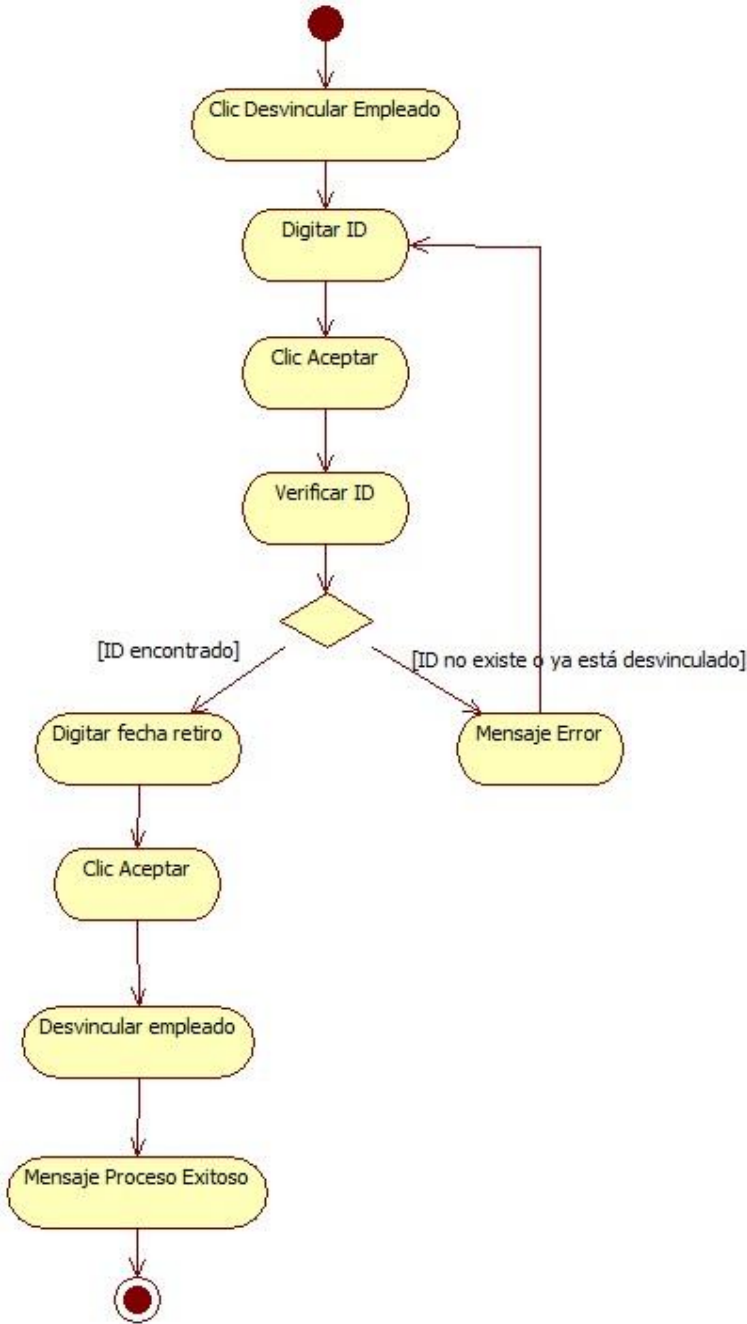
Clic Desvincular Empleado

Digitar ID

Clic Aceptar

Verificar ID

[ID encontrado]

[ID no existe o ya está desvinculado]

Digitar fecha retiro

Mensaje Error

Clic Aceptar

Desvincular empleado

Mensaje Proceso Exitoso